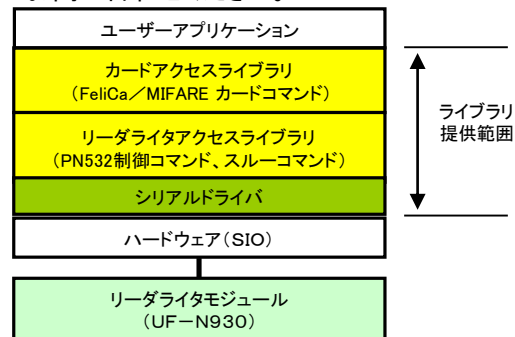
ユーザーアプリケーション

カードアクセスライブラリ
（FeliCa／MIFARE カードコマンド）

リーダライタアクセスライブラリ
（PN532制御コマンド、スルーコマンド）

シリアルドライバ

ライブラリ
提供範囲

ハードウェア（SIO）

リーダライタモジュール
（UF−N930）